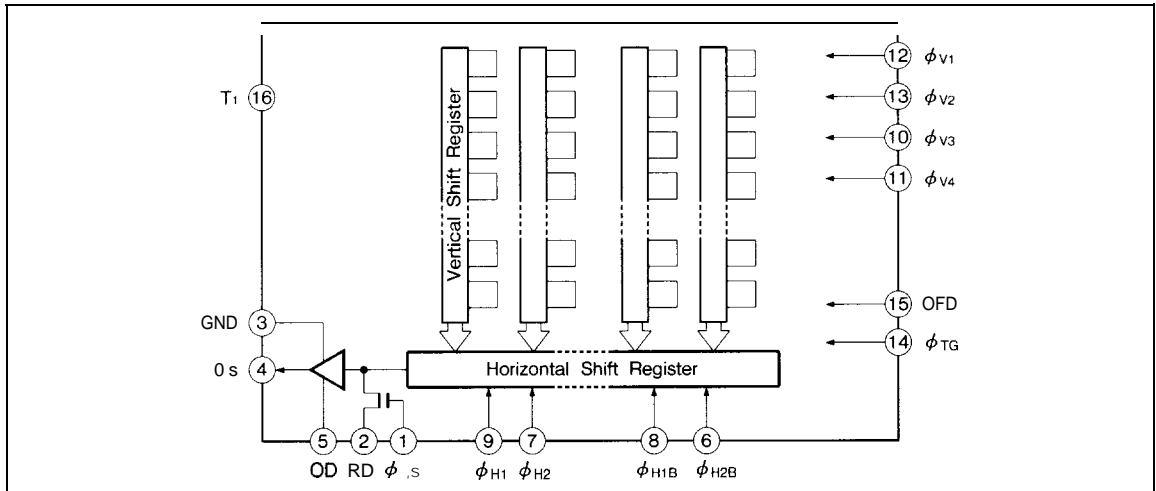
T1 16

Vertical Shift Register

12 $\phi_{V1}$
13 $\phi_{V2}$
10 $\phi_{V3}$
11 $\phi_{V4}$

15 OFD
14 $\phi_{TG}$

GND 3
0 s 4

Horizontal Shift Register

5 OD
2 RD
1 $\phi_{,S}$
9 $\phi_{H1}$
7 $\phi_{H2}$
8 $\phi_{H1B}$
6 $\phi_{H2B}$